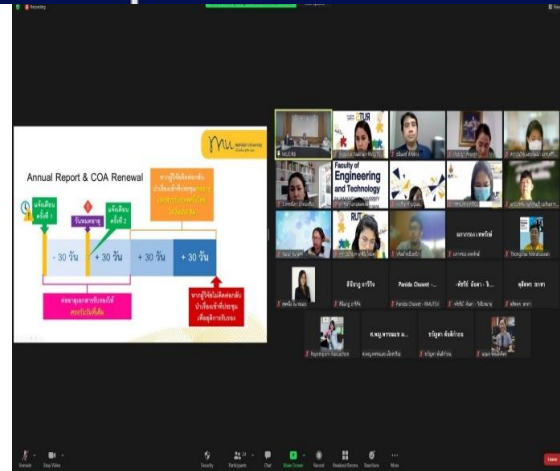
Recording

mu

Annual Report & COA Renewal

แจ้งเตือน ครั้งที่ 1

รับรองอายุ

แจ้งเตือน ครั้งที่ 2

- 30 วัน

+ 30 วัน

+ 30 วัน

+ 30 วัน

Faculty of Engineering and Technology

RUT

RUT

Panida Chuenit

Panida Chuenit - RMUTSV

Unmute

Stop Video

Security

Participants

Chat

Share Screen

Record

Breakout Rooms

Reactions

More

Leave